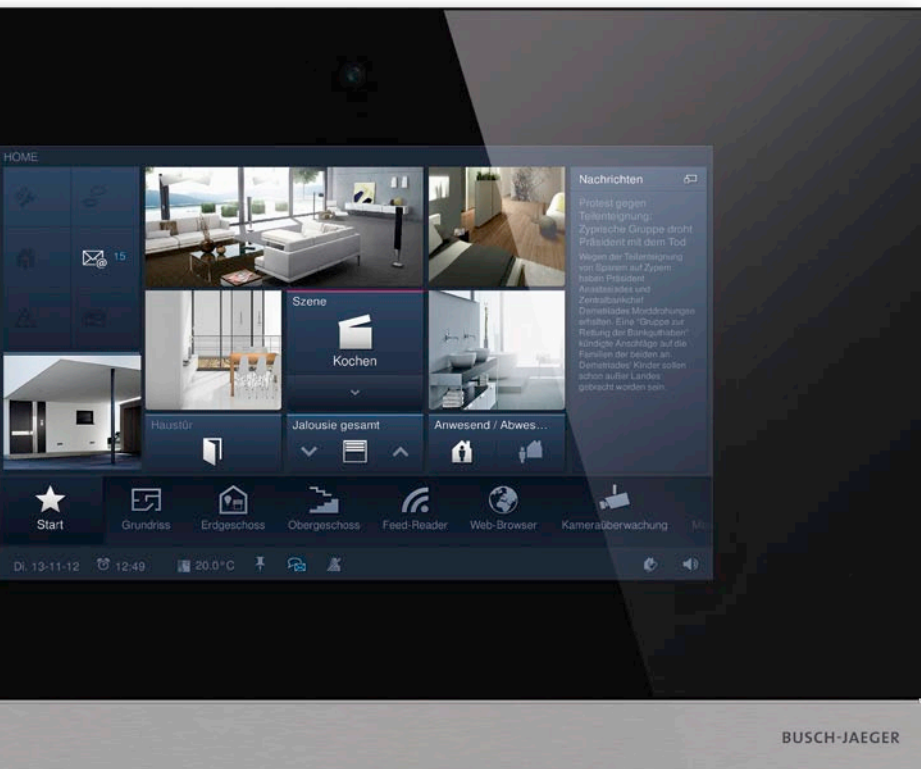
HOME

15

Nachrichten

Protest gegen Teilenteignung: Zyprische Gruppe droht Präsident mit dem Tod

Wegen der Teilenteignung von Sparern auf Zypern haben Präsident Anastasiades und Zentralbankchef Demetriades Morddrohungen erhalten. Eine "Gruppe zur Rettung der Bankguthaben" kündigte Anschläge auf die Familien der beiden an. Demetriades' Kinder sollen schon außer Landes gebracht worden sein

Szene

Kochen

Haustür

Jalousie gesamt

Anwesend / Abwes...

Start

Grundriss

Erdgeschoss

Obergeschoss

Feed-Reader

Web-Browser

Kameraüberwachung

Mi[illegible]

Di. 13-11-12

12:49

20.0°C

BUSCH-JAEGER